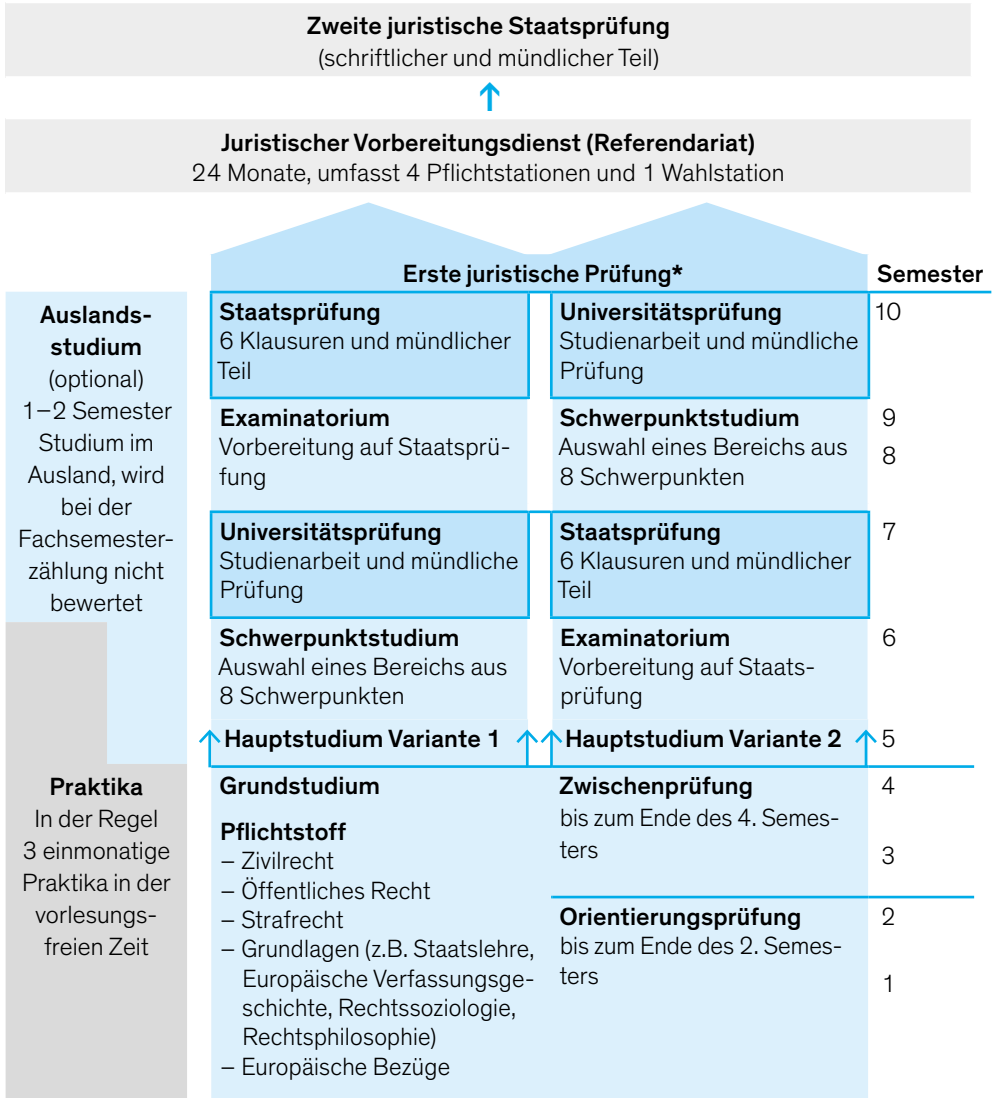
Zweite juristische Staatsprüfung
(schriftlicher und mündlicher Teil)

Juristischer Vorbereitungsdienst (Referendariat)
24 Monate, umfasst 4 Pflichtstationen und 1 Wahlstation

Erste juristische Prüfung*

Semester

Auslandsstudium
(optional)
1–2 Semester Studium im Ausland, wird bei der Fachsemesterzählung nicht bewertet

Staatsprüfung
6 Klausuren und mündlicher Teil

Universitätsprüfung
Studienarbeit und mündliche Prüfung

10

Examinatorium
Vorbereitung auf Staatsprüfung

Schwerpunktstudium
Auswahl eines Bereichs aus 8 Schwerpunkten

9
8

Universitätsprüfung
Studienarbeit und mündliche Prüfung

Staatsprüfung
6 Klausuren und mündlicher Teil

7

Schwerpunktstudium
Auswahl eines Bereichs aus 8 Schwerpunkten

Examinatorium
Vorbereitung auf Staatsprüfung

6

Hauptstudium Variante 1

Hauptstudium Variante 2

5

Praktika
In der Regel 3 einmonatige Praktika in der vorlesungsfreien Zeit

Grundstudium

Pflichtstoff
– Zivilrecht
– Öffentliches Recht
– Strafrecht
– Grundlagen (z.B. Staatslehre, Europäische Verfassungsgeschichte, Rechtssoziologie, Rechtsphilosophie)
– Europäische Bezüge

Zwischenprüfung
bis zum Ende des 4. Semesters

4
3

Orientierungsprüfung
bis zum Ende des 2. Semesters

2
1